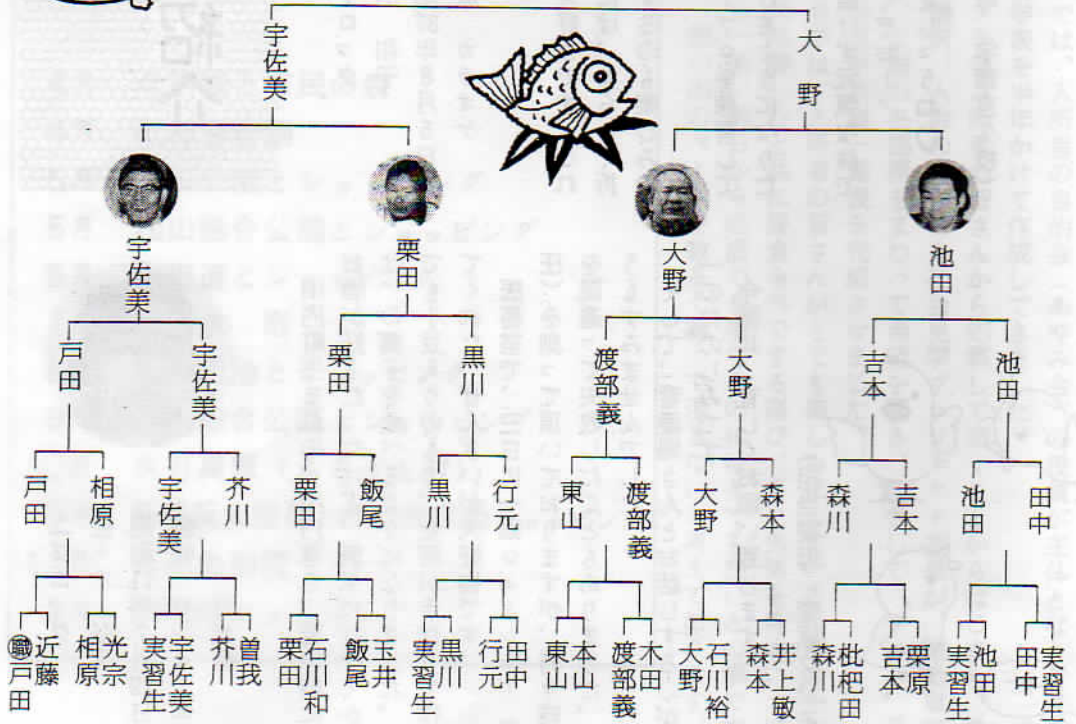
宇佐美
大野
宇佐美
栗田
大野
池田
戸田
宇佐美
栗田
黒川
渡部義
大野
吉本
池田
戸田
相原
宇佐美
芥川
栗田
飯尾
黒川
行元
東山
渡部義
大野
森本
森川
吉本
池田
田中
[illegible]戸田
近藤
相原
光宗
実習生
宇佐美
芥川
曽我
栗田
石川和
飯尾
玉井
実習生
黒川
行元
田中
東山
本山
渡部義
木田
大野
石川裕
森本
井上敏
森川
枇杷田
吉本
栗原
実習生
池田
田中
実習生